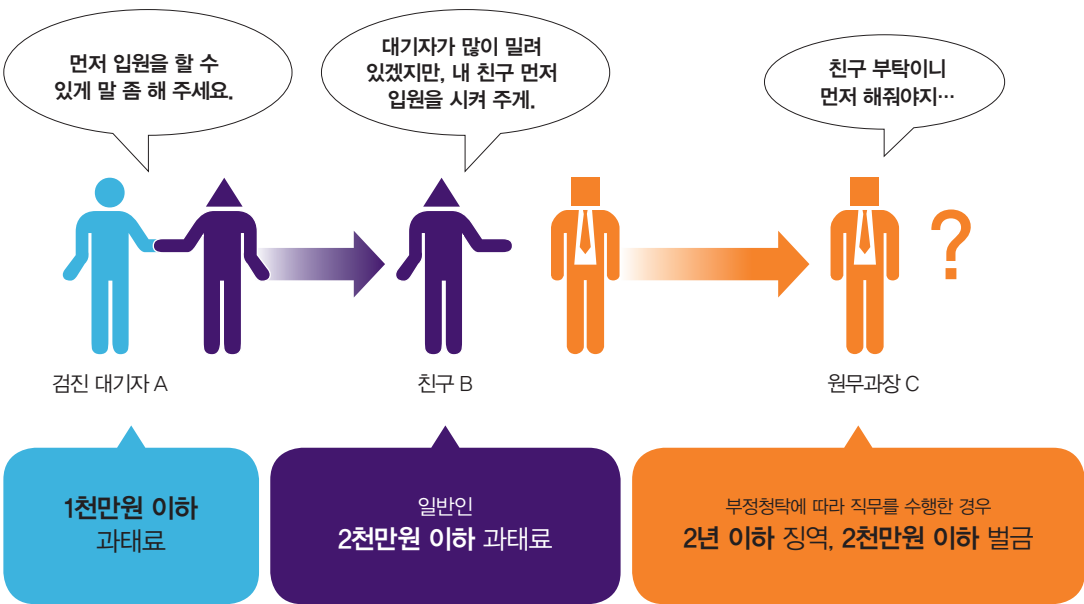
먼저 입원을 할 수 있게 말 좀 해 주세요.

대기자가 많이 밀려 있겠지만, 내 친구 먼저 입원을 시켜 주게.

친구 부탁이니 먼저 해줘야지…

?

검진 대기자 A

친구 B

원무과장 C

1천만원 이하 과태료

일반인 2천만원 이하 과태료

부정청탁에 따라 직무를 수행한 경우 2년 이하 징역, 2천만원 이하 벌금